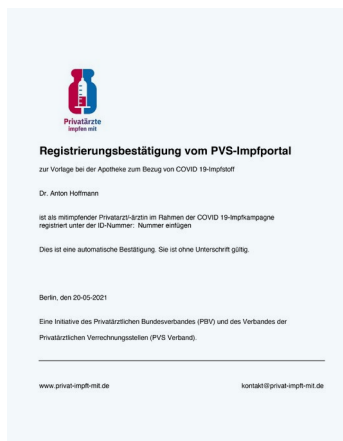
Privatärzte
impfen mit

Registrierungsbestätigung vom PVS-Impfportal

zur Vorlage bei der Apotheke zum Bezug von COVID 19-Impfstoff

Dr. Anton Hoffmann

ist als mitimpfender Privatarzt/-ärztin im Rahmen der COVID 19-Impfkampagne registriert unter der ID-Nummer: Nummer einfügen

Dies ist eine automatische Bestätigung. Sie ist ohne Unterschrift gültig.

Berlin, den 20-05-2021

Eine Initiative des Privatärztlichen Bundesverbandes (PBV) und des Verbandes der Privatärztlichen Verrechnungsstellen (PVS Verband).

www.privat-impft-mit.de

kontakt@privat-impft-mit.de